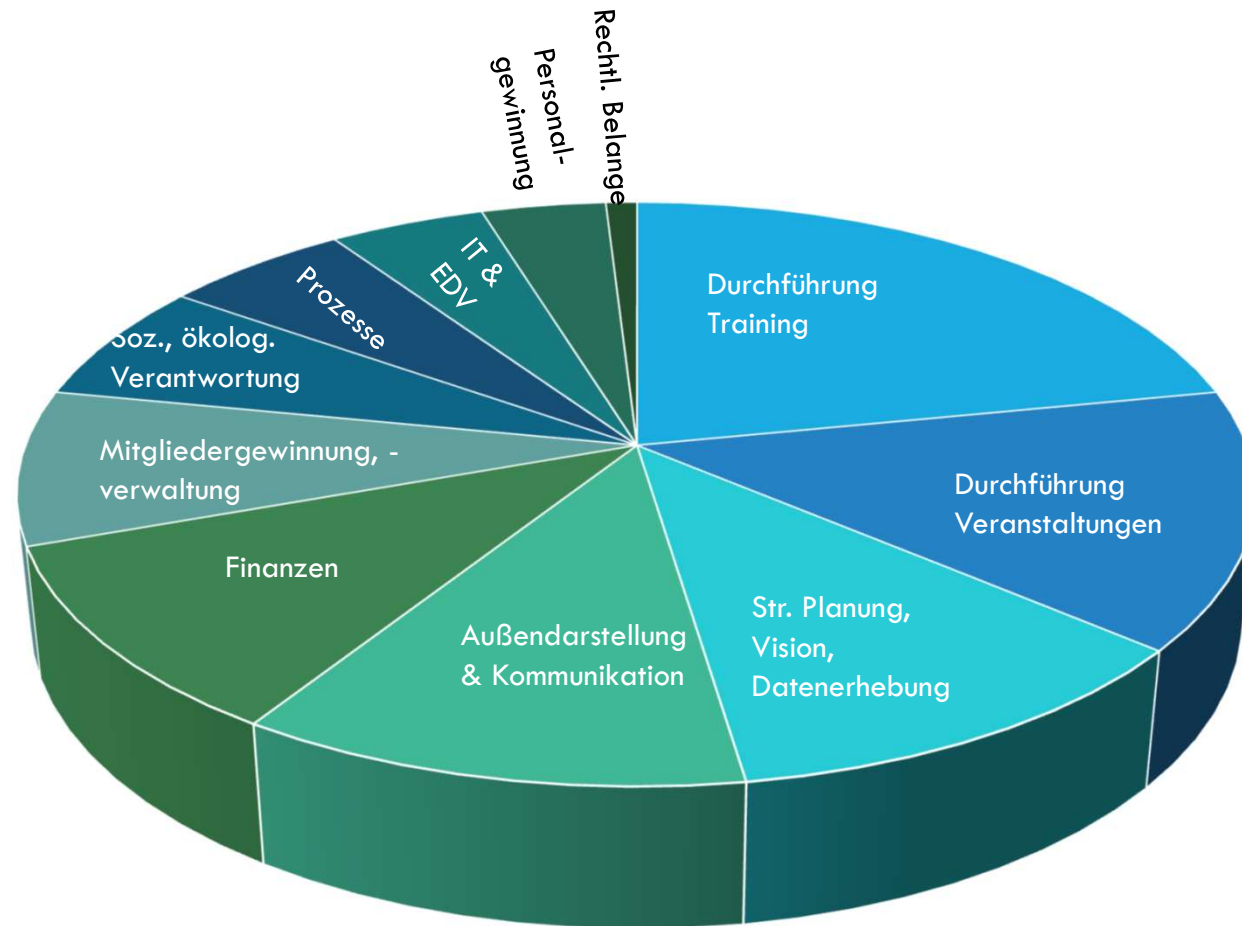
Rechtl. Belange

Personal-gewinnung

IT & EDV

Prozesse

Soz., ökolog. Verantwortung

Mitgliedergewinnung, -verwaltung

Finanzen

Außendarstellung & Kommunikation

Str. Planung, Vision, Datenerhebung

Durchführung Veranstaltungen

Durchführung Training